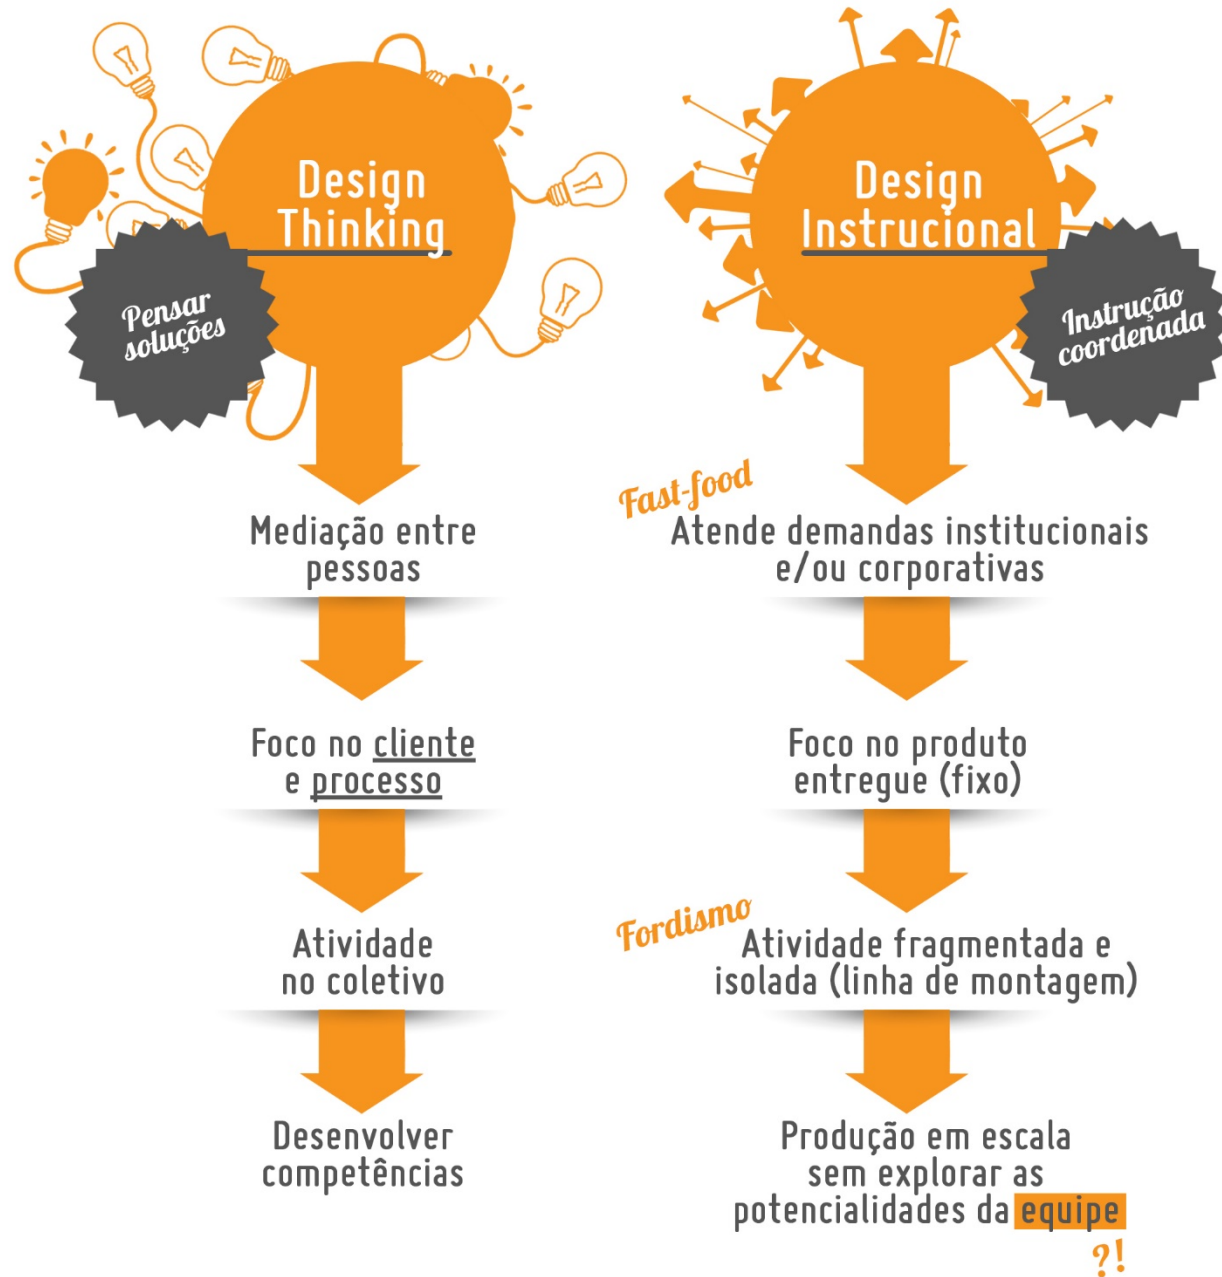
Design Thinking

Pensar soluções

Mediação entre pessoas

Foco no cliente e processo

Atividade no coletivo

Desenvolver competências

Design Instrucional

Instrução coordenada

Fast-food

Atende demandas institucionais e/ou corporativas

Foco no produto entregue (fixo)

Fordismo

Atividade fragmentada e isolada (linha de montagem)

Produção em escala sem explorar as potencialidades da equipe

?!